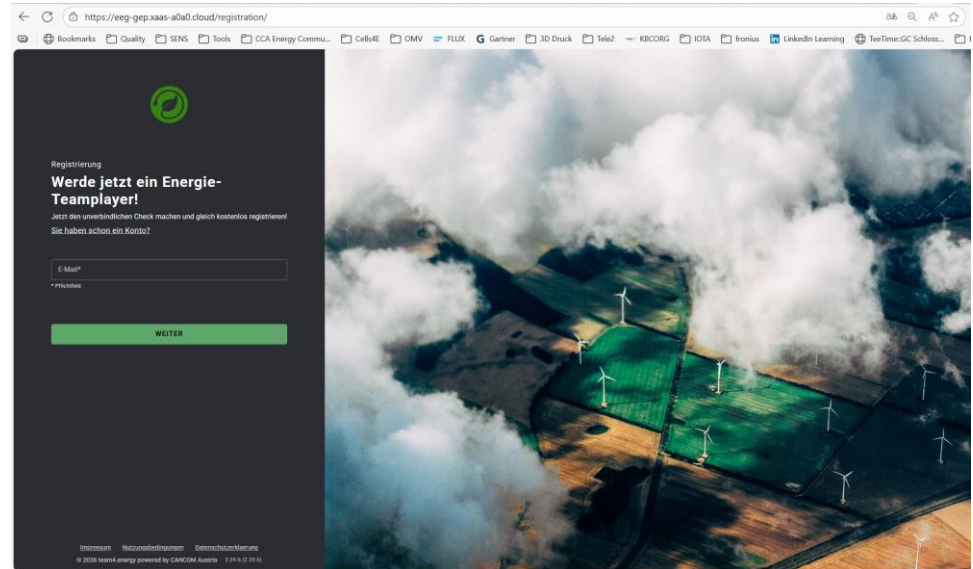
https://eeg-gep.xaas-a0a0.cloud/registration/

Bookmarks Quality SENS Tools CCA Energy Commu... Cells4E OMV FLUX Gartner 3D Druck Tele2 KBCORG IOTA fronius LinkedIn Learning TeeTime::GC Schloss...

Registrierung

Werde jetzt ein Energie-Teamplayer!

Jetzt den unverbindlichen Check machen und gleich kostenlos registrieren!

Sie haben schon ein Konto?

E-Mail*

* Pflichtfeld

WEITER

Impressum Nutzungsbedingungen Datenschutzerklärung

© 2026 team4.energy powered by CANCOM Austria 3.19.6 (2.19.6)